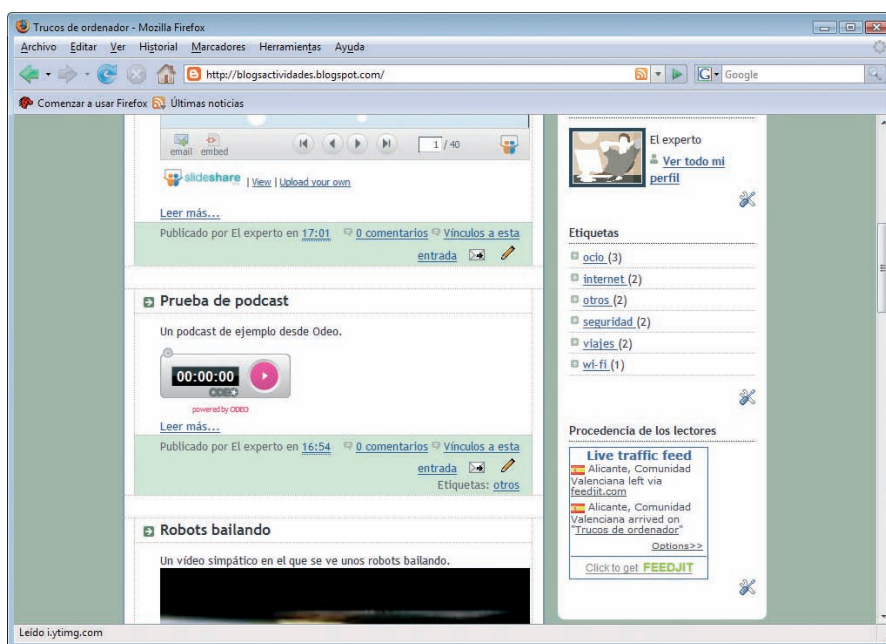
Trucos de ordenador - Mozilla Firefox

Archivo Editar Ver Historial Marcadores Herramientas Ayuda

http://blogsactividades.blogspot.com/

Google

Comenzar a usar Firefox Últimas noticias

email embed

1 / 40

slideshare | View | Upload your own

Leer más...

Publicado por El experto en 17:01 0 comentarios Vínculos a esta entrada

Prueba de podcast

Un podcast de ejemplo desde Odeo.

00:00:00

powered by ODEO

Leer más...

Publicado por El experto en 16:54 0 comentarios Vínculos a esta entrada

Etiquetas: otros

Robots bailando

Un vídeo simpático en el que se ve unos robots bailando.

El experto

Ver todo mi perfil

Etiquetas

ocio (3)

internet (2)

otros (2)

seguridad (2)

viajes (2)

wi-fi (1)

Procedencia de los lectores

Live traffic feed

Alicante, Comunidad Valenciana left via feedjit.com

Alicante, Comunidad Valenciana arrived on "Trucos de ordenador"

Options>>

Click to get FEEDJIT

Leído i.ytimg.com